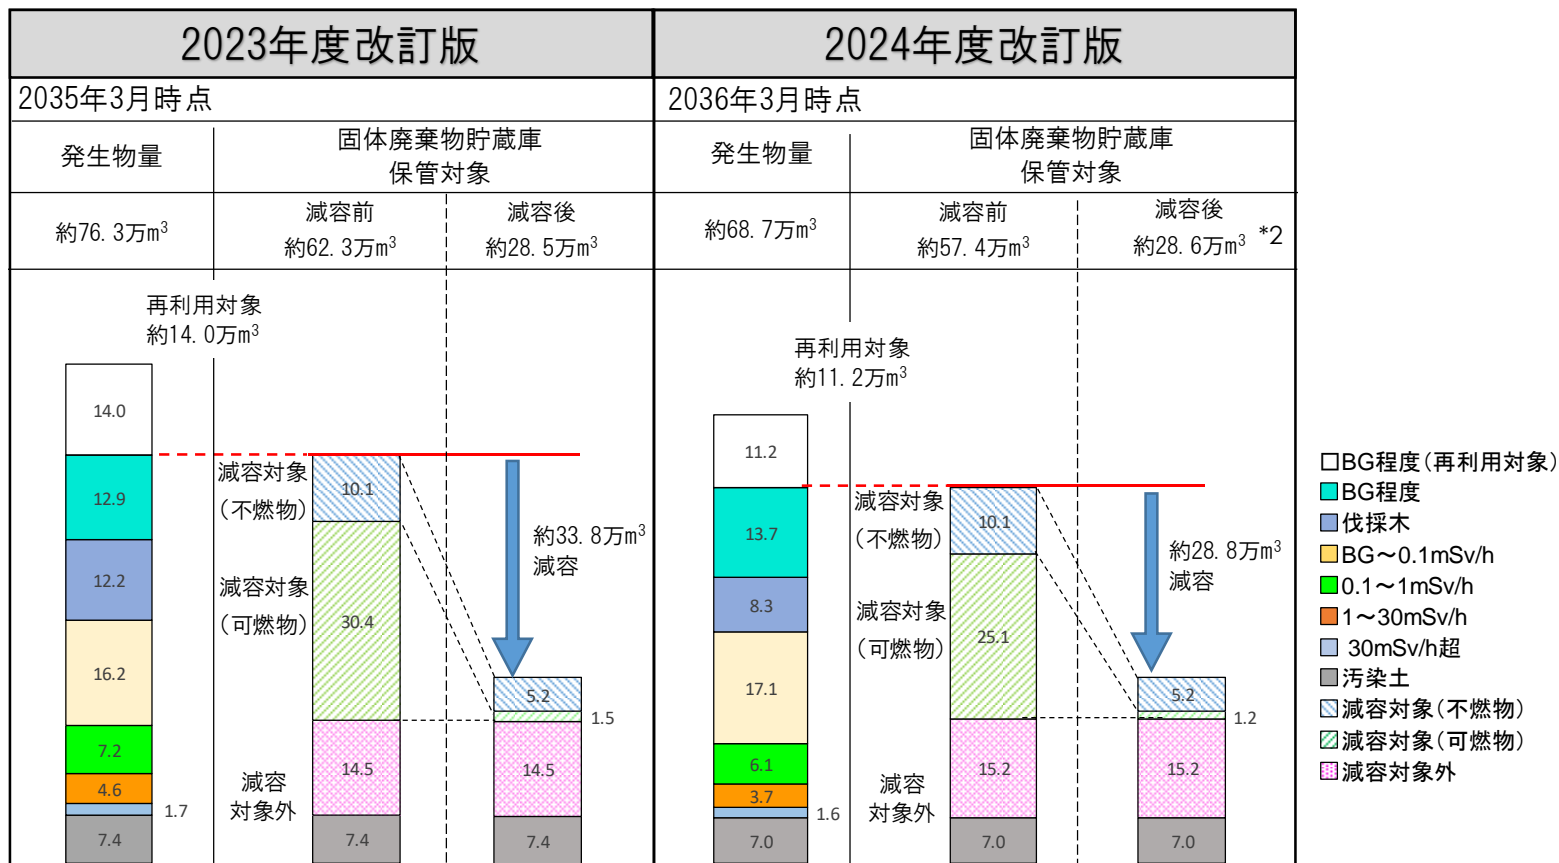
| 2023年度改訂版 | | | 2024年度改訂版 | | |
|---|---|---|---|---|---|
| 2035年3月時点 | | | 2036年3月時点 | | |
| 発生物量 | 固体廃棄物貯蔵庫 保管対象 | | 発生物量 | 固体廃棄物貯蔵庫 保管対象 | |
| 約76.3万m$^3$ | 減容前 約62.3万m$^3$ | 減容後 約28.5万m$^3$ | 約68.7万m$^3$ | 減容前 約57.4万m$^3$ | 減容後 約28.6万m$^3$ *2 |

再利用対象
約14.0万m$^3$

14.0
12.9
12.2
16.2
7.2
4.6
1.7
7.4

減容対象
(不燃物)
10.1
減容対象
(可燃物)
30.4
減容
対象外
14.5
7.4

約33.8万m$^3$
減容

5.2
1.5
14.5
7.4

再利用対象
約11.2万m$^3$

11.2
13.7
8.3
17.1
6.1
3.7
1.6
7.0

減容対象
(不燃物)
10.1
減容対象
(可燃物)
25.1
減容
対象外
15.2
7.0

約28.8万m$^3$
減容

5.2
1.2
15.2
7.0

□BG程度(再利用対象)
■BG程度
■伐採木
■BG~0.1mSv/h
■0.1~1mSv/h
■1~30mSv/h
■30mSv/h超
■汚染土
■減容対象(不燃物)
■減容対象(可燃物)
■減容対象外